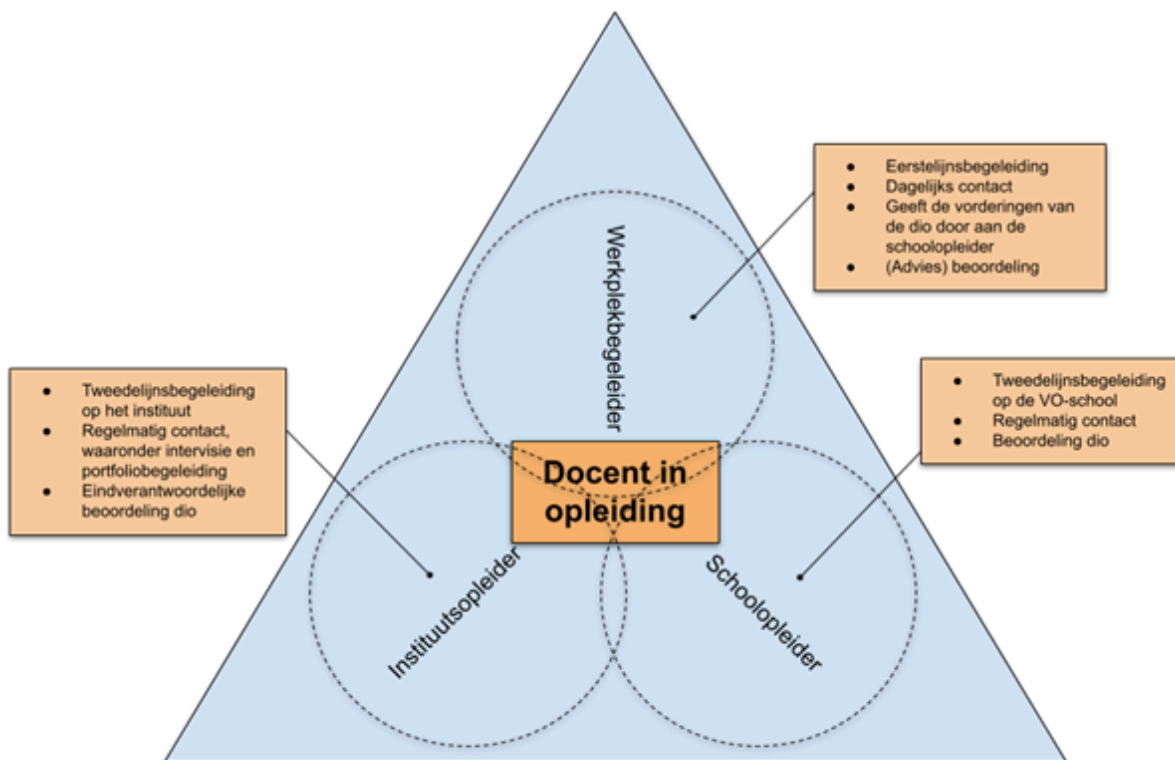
- Eerstelijnsbegeleiding
- Dagelijks contact
- Geeft de vorderingen van de dio door aan de schoolopleider
- (Advies) beoordeling

Werkplekbegeleider

- Tweedelijnsbegeleiding op het instituut
- Regelmatig contact, waaronder intervisie en portfoliobegeleiding
- Eindverantwoordelijke beoordeling dio

- Tweedelijnsbegeleiding op de VO-school
- Regelmatig contact
- Beoordeling dio

Docent in opleiding

Instituutsopleider

Schoolopleider